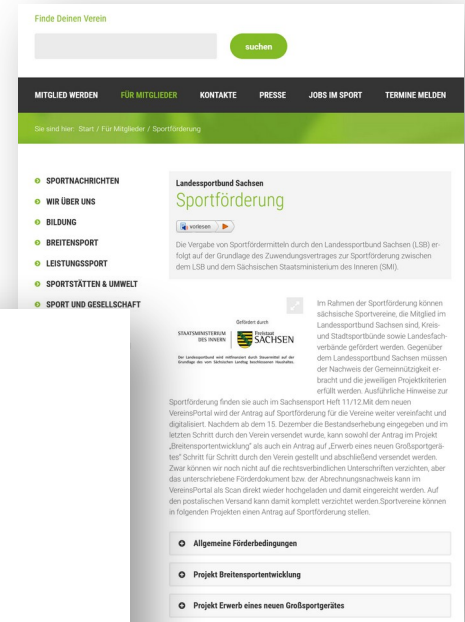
Finde Deinen Verein

suchen

MITGLIED WERDEN FÜR MITGLIEDER KONTAKTE PRESSE JOBS IM SPORT TERMINE MELDEN

Sie sind hier: Start / Für Mitglieder / Sportförderung

SPORTNACHRICHTEN
WIR ÜBER UNS
BILDUNG
BREITENSPORT
LEISTUNGSSPORT
SPORTSTÄTTEN & UMWELT
SPORT UND GESELLSCHAFT

Landessportbund Sachsen

Sportförderung

vorlesen

Die Vergabe von Sportfördermitteln durch den Landessportbund Sachsen (LSB) erfolgt auf der Grundlage des Zuwendungsvertrages zur Sportförderung zwischen dem LSB und dem Sächsischen Staatsministerium des Inneren (SMI).

Gefördert durch
STAATSMINISTERIUM DES INNERN
Freistaat SACHSEN
Der Landessportbund wird mitfinanziert durch Steuermittel auf der Grundlage des vom Sächsischen Landtag beschlossenen Haushaltes.

Im Rahmen der Sportförderung können sächsische Sportvereine, die Mitglied im Landessportbund Sachsen sind, Kreis- und Stadtsportbünde sowie Landesfachverbände gefördert werden. Gegenüber dem Landessportbund Sachsen müssen der Nachweis der Gemeinnützigkeit erbracht und die jeweiligen Projektkriterien erfüllt werden. Ausführliche Hinweise zur Sportförderung finden sie auch im Sachsensport Heft 11/12.Mit dem neuen VereinsPortal wird der Antrag auf Sportförderung für die Vereine weiter vereinfacht und digitalisiert. Nachdem ab dem 15. Dezember die Bestandserhebung eingegeben und im letzten Schritt durch den Verein versendet wurde, kann sowohl der Antrag im Projekt „Breitensportentwicklung" als auch ein Antrag auf „Erwerb eines neuen Großsportgerätes" Schritt für Schritt durch den Verein gestellt und abschließend versendet werden. Zwar können wir noch nicht auf die rechtsverbindlichen Unterschriften verzichten, aber das unterschriebene Förderdokument bzw. der Abrechnungsnachweis kann im VereinsPortal als Scan direkt wieder hochgeladen und damit eingereicht werden. Auf den postalischen Versand kann damit komplett verzichtet werden.Sportvereine können in folgenden Projekten einen Antrag auf Sportförderung stellen.

Allgemeine Förderbedingungen

Projekt Breitensportentwicklung

Projekt Erwerb eines neuen Großsportgerätes